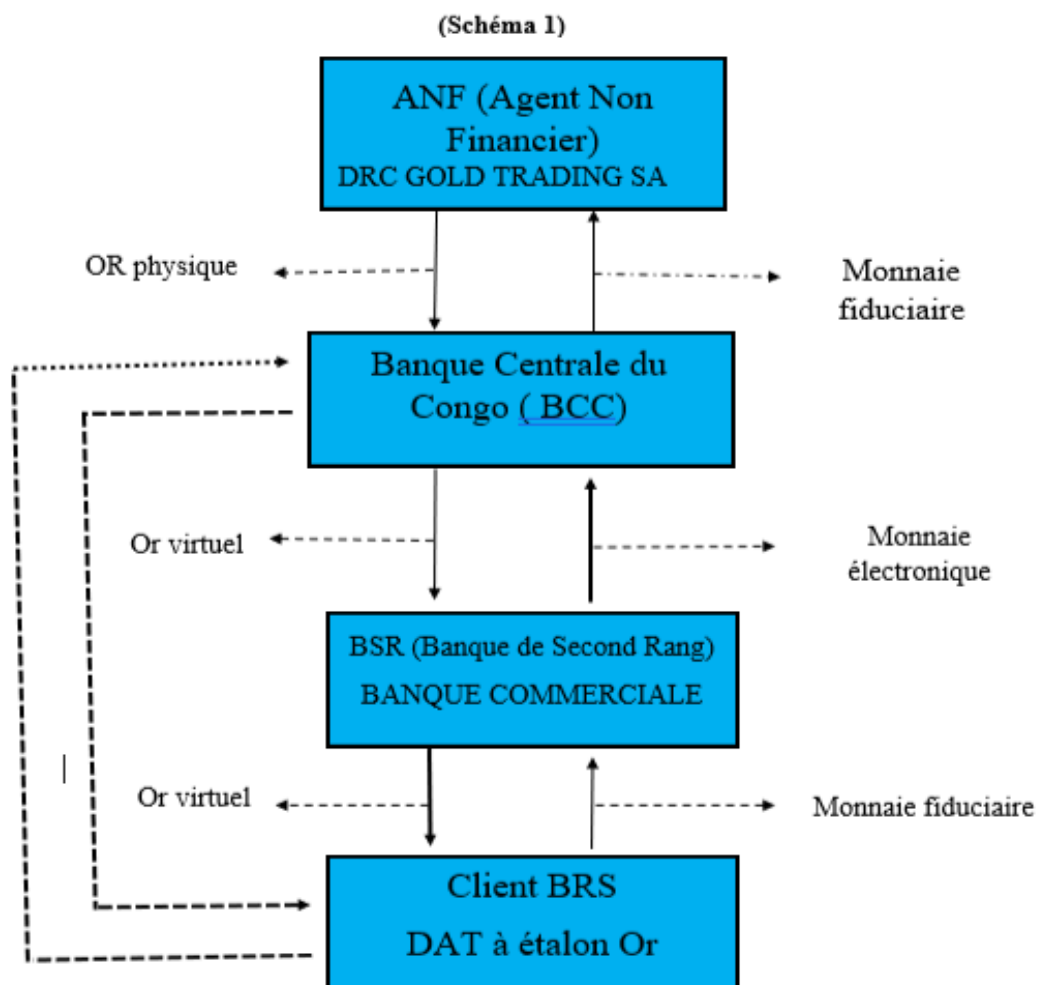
(Schéma 1)

ANF (Agent Non Financier)
DRC GOLD TRADING SA

OR physique

Monnaie fiduciaire

Banque Centrale du Congo ( BCC)

Or virtuel

Monnaie électronique

BSR (Banque de Second Rang)
BANQUE COMMERCIALE

Or virtuel

Monnaie fiduciaire

Client BRS
DAT à étalon Or